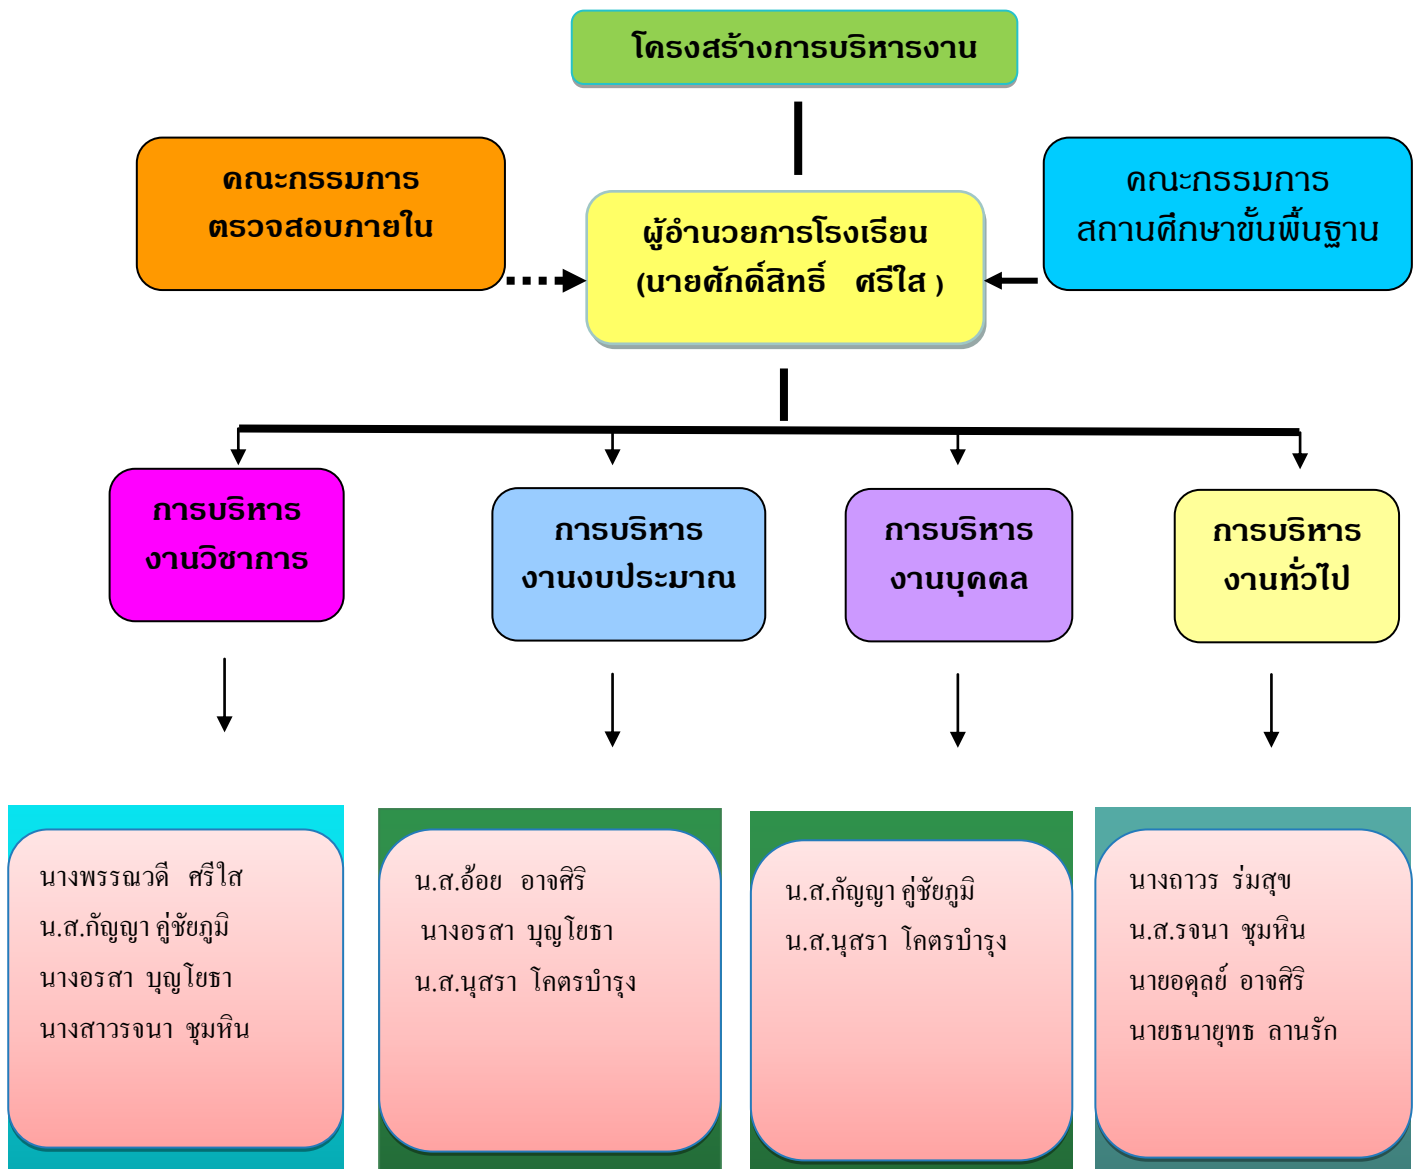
โครงสร้างการบริหารงาน

คณะกรรมการ
ตรวจสอบภายใน

ผู้อำนวยการโรงเรียน
(นายศักดิ์สิทธิ์ ศรีใส )

คณะกรรมการ
สถานศึกษาขั้นพื้นฐาน

การบริหาร
งานวิชาการ

การบริหาร
งานงบประมาณ

การบริหาร
งานบุคคล

การบริหาร
งานทั่วไป

นางพรรณวดี ศรีใส
น.ส.กัญญา คู่ชัยภูมิ
นางอรสา บุญโยธา
นางสาวรจนา ชุมหิน

น.ส.อ้อย อาจศิริ
นางอรสา บุญโยธา
น.ส.นุสรา โคตรบำรุง

น.ส.กัญญา คู่ชัยภูมิ
น.ส.นุสรา โคตรบำรุง

นางถาวร ร่มสุข
น.ส.รจนา ชุมหิน
นายอดุลย์ อาจศิริ
นายธนายุทธ ลานรัก